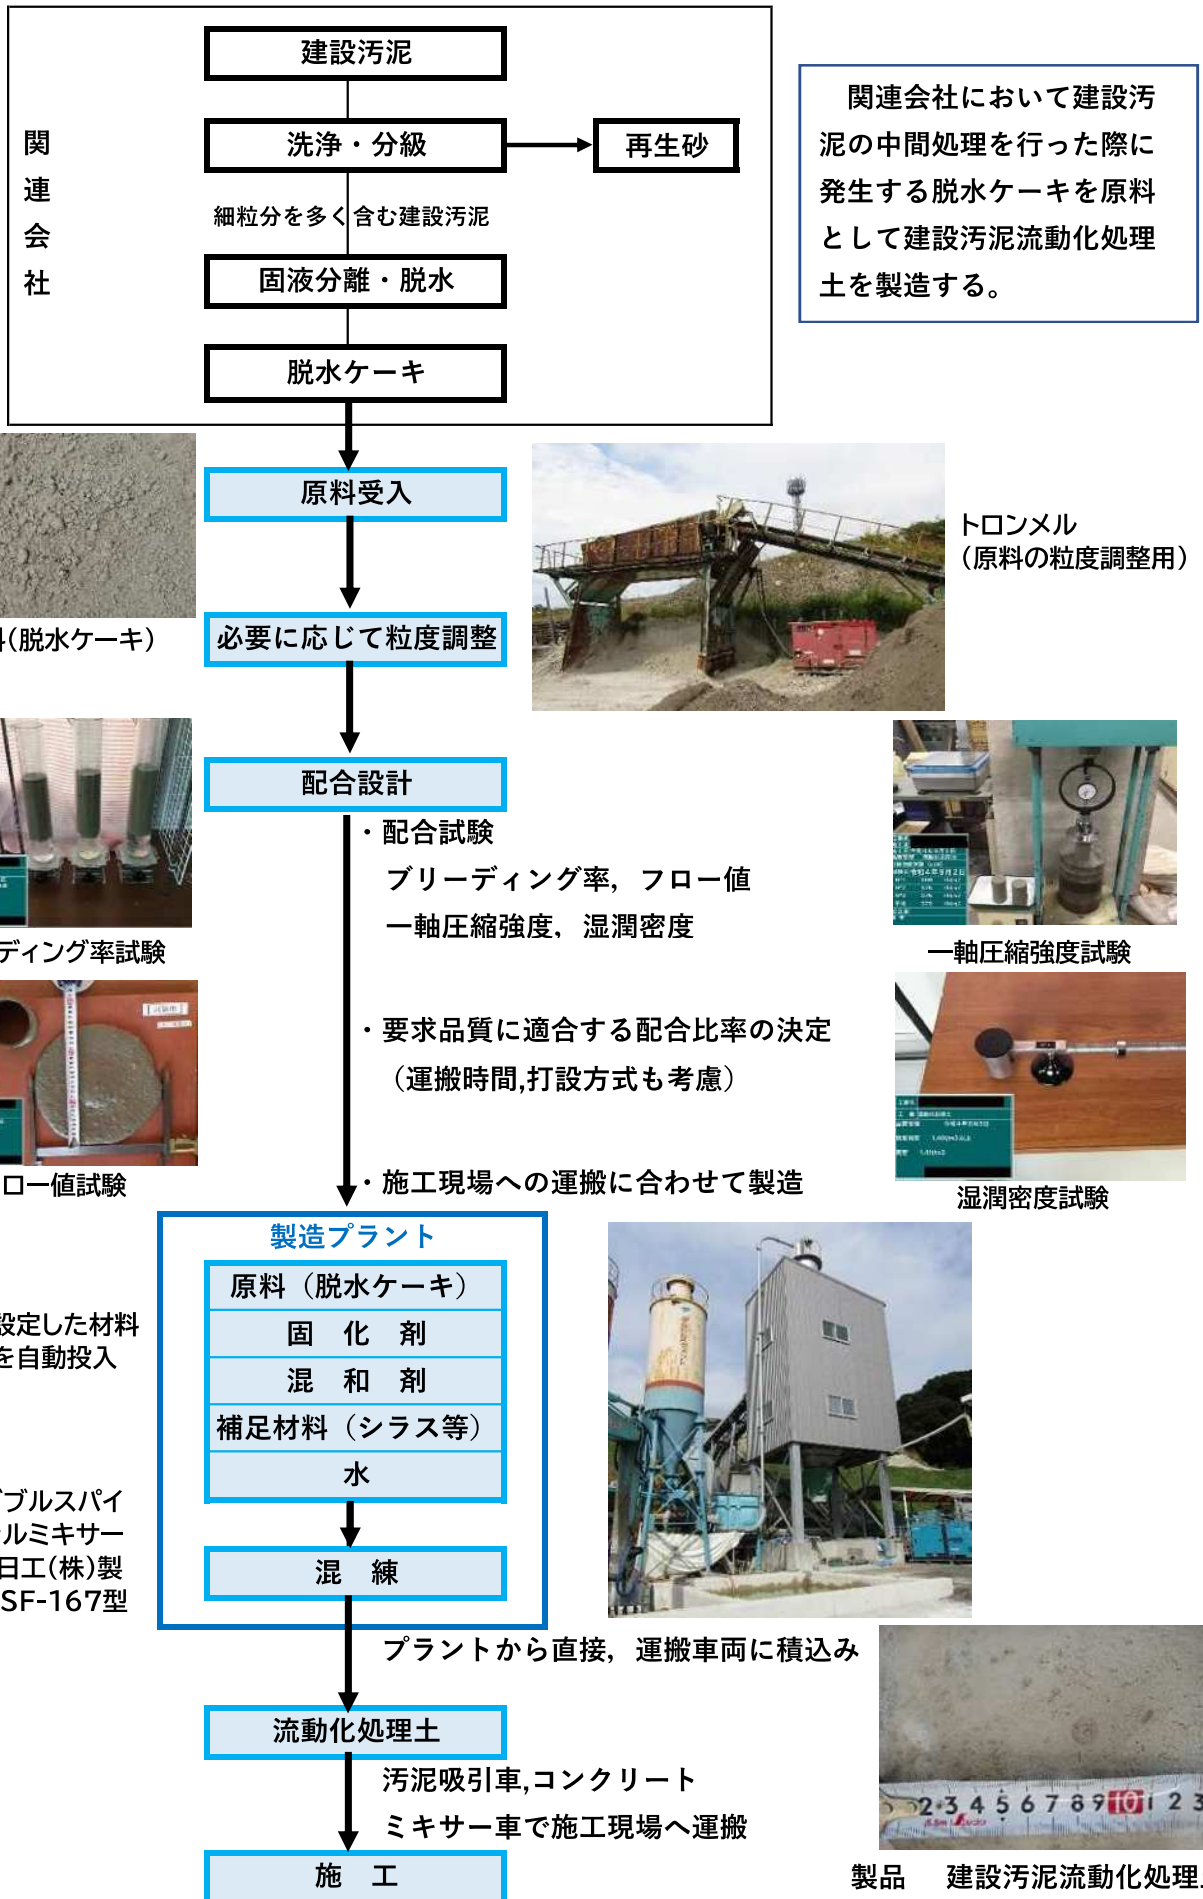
関連会社

建設汚泥

洗浄・分級

再生砂

細粒分を多く含む建設汚泥

固液分離・脱水

脱水ケーキ

関連会社において建設汚泥の中間処理を行った際に発生する脱水ケーキを原料として建設汚泥流動化処理土を製造する。

原料受入

料(脱水ケーキ)

必要に応じて粒度調整

トロンメル
(原料の粒度調整用)

配合設計

・配合試験
ブリーディング率, フロー値
一軸圧縮強度, 湿潤密度

ディング率試験

一軸圧縮強度試験

・要求品質に適合する配合比率の決定
(運搬時間,打設方式も考慮)

ロー値試験

・施工現場への運搬に合わせて製造

湿潤密度試験

製造プラント

原料(脱水ケーキ)
固 化 剤
混 和 剤
補足材料(シラス等)
水

設定した材料を自動投入

ブルスパイルミキサー日工(株)製SF-167型

混 練

プラントから直接, 運搬車両に積込み

流動化処理土

汚泥吸引車,コンクリートミキサー車で施工現場へ運搬

施 工

製品 建設汚泥流動化処理